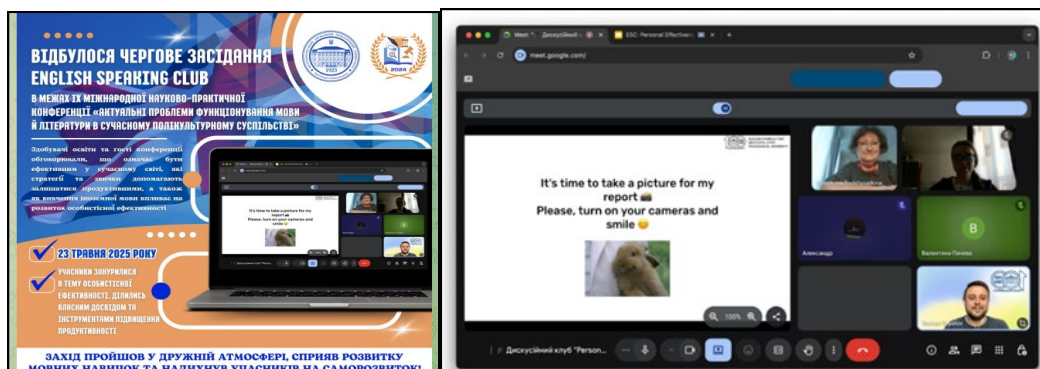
ВІДБУЛОСЯ ЧЕРГОВЕ ЗАСІДАННЯ ENGLISH SPEAKING CLUB

В МЕЖАХ IX МІЖНАРОДНОЇ НАУКОВО-ПРАКТИЧНОЇ КОНФЕРЕНЦІЇ «АКТУАЛЬНІ ПРОБЛЕМИ ФУНКЦІОНУВАННЯ МОВИ Й ЛІТЕРАТУРИ В СУЧАСНОМУ ПОЛІКУЛЬТУРНОМУ СУСПІЛЬСТВІ»

Здобувачі освіти та гості конференції обговорювали, що означає бути ефективним у сучасному світі, які стратегії та звички допомагають залишатися продуктивними, а також як вивчення іноземної мови впливає на розвиток особистісної ефективності

23 ТРАВНЯ 2025 РОКУ

УЧАСНИКИ ЗАНУРИЛИСЯ В ТЕМУ ОСОБИСТІСНОЇ ЕФЕКТИВНОСТІ, ДІЛИЛИСЬ ВЛАСНИМ ДОСВІДОМ ТА ІНСТРУМЕНТАМИ ПІДВИЩЕННЯ ПРОДУКТИВНОСТІ

ЗАХІД ПРОЙШОВ У ДРУЖНІЙ АТМОСФЕРІ, СПРИЯВ РОЗВИТКУ МОВНИХ НАВИЧОК ТА НАДИХНУВ УЧАСНИКІВ НА САМОРОЗВИТОК!

2024

Meet: Дискусійний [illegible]
ESC: Personal Effectivenes
meet.google.com/

It's time to take a picture for my report 📷
Please, turn on your cameras and smile 😊

100%

Александр
B
Валентина Пачева

Дискусійний клуб "Person...